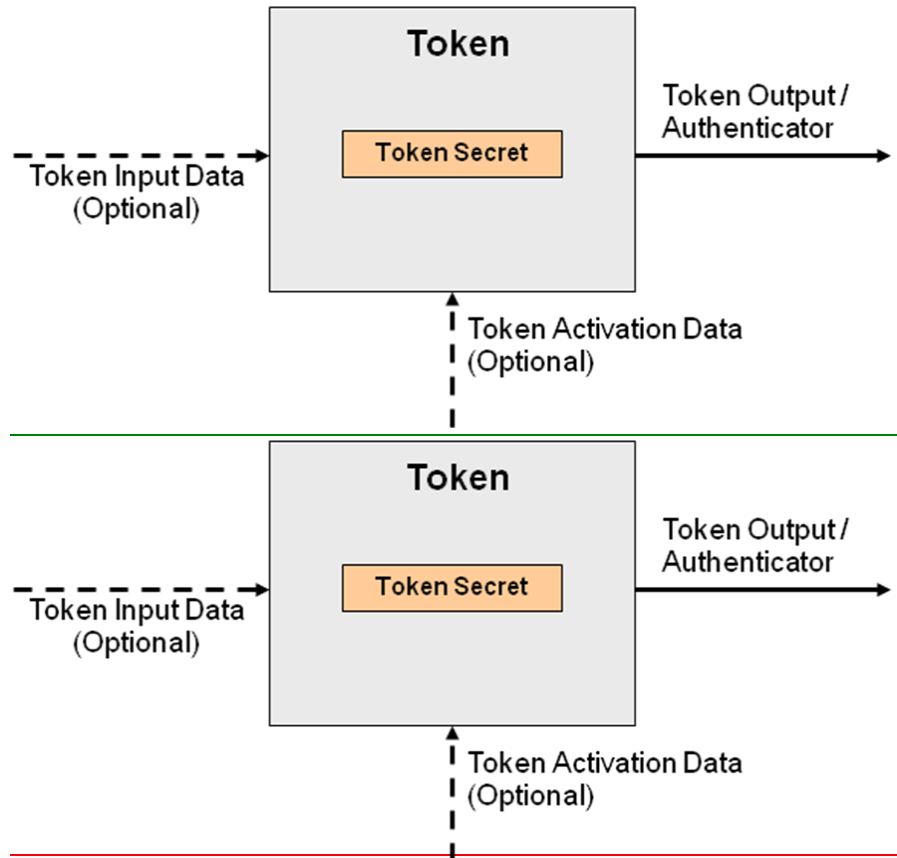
Token

Token Secret

Token Output / Authenticator

Token Input Data (Optional)

Token Activation Data (Optional)

Token

Token Secret

Token Output / Authenticator

Token Input Data (Optional)

Token Activation Data (Optional)